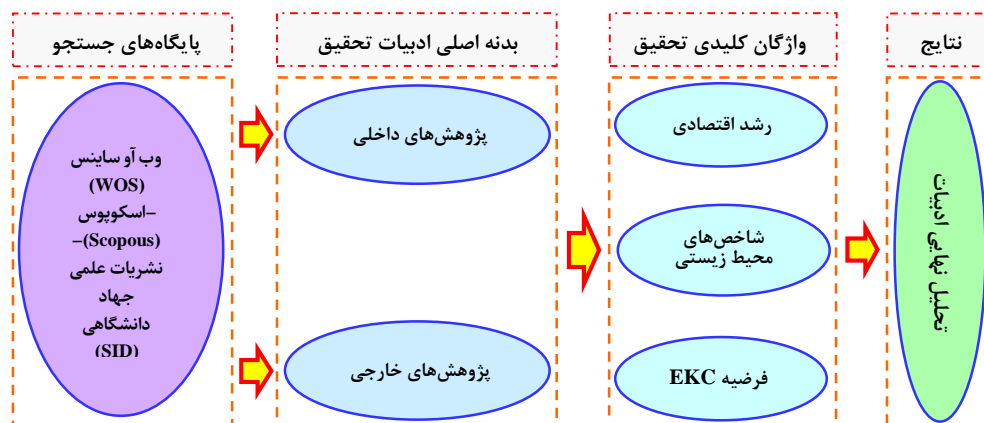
نتایج

تحلیل نهایی ادبیات

واژگان کلیدی تحقیق

رشد اقتصادی

شاخص‌های محیط زیستی

فرضیه EKC

بدنه اصلی ادبیات تحقیق

پژوهش‌های داخلی

پژوهش‌های خارجی

پایگاه‌های جستجو

وب آو ساینس (WOS) –اسکوپوس (Scopous)– نشریات علمی جهاد دانشگاهی (SID)